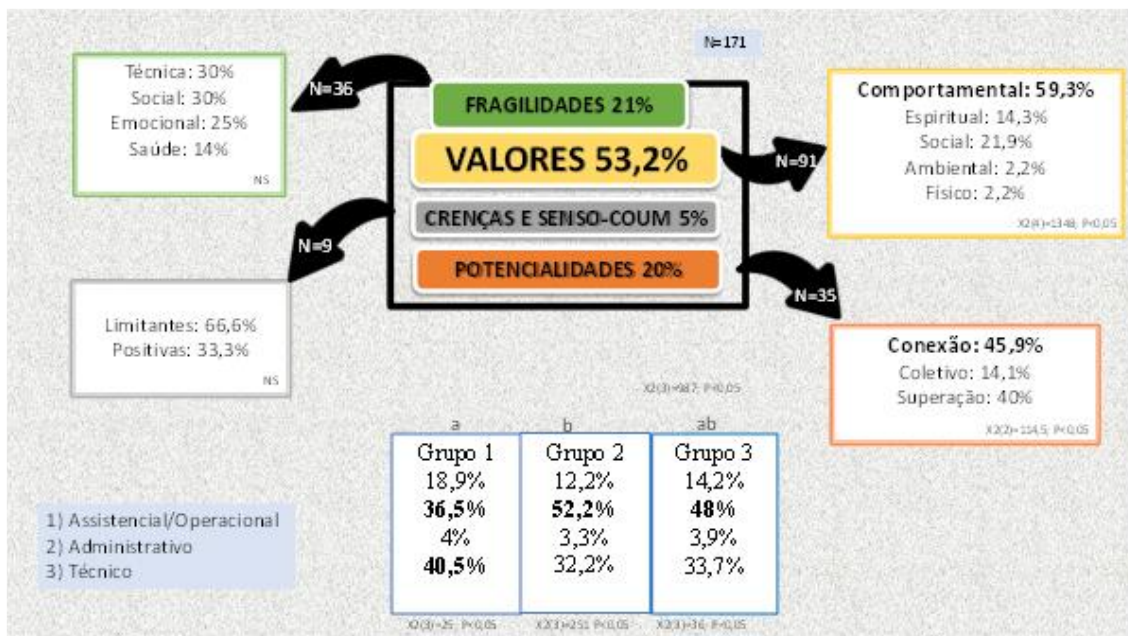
Técnica: 30%
Social: 30%
Emocional: 25%
Saúde: 14%
NS

N=36

N=171

FRAGILIDADES 21%

VALORES 53,2%

CRENÇAS E SENSO-COUM 5%

POTENCIALIDADES 20%

N=91

Comportamental: 59,3%
Espiritual: 14,3%
Social: 21,9%
Ambiental: 2,2%
Físico: 2,2%
X2(4)=1348; P<0,05

N=9

Limitantes: 66,6%
Positivas: 33,3%
NS

N=35

Conexão: 45,9%
Coletivo: 14,1%
Superação: 40%
X2(2)=114,5; P<0,05

X2(3)=987; P<0,05

| a | b | ab |
|---|---|---|
| Grupo 1 | Grupo 2 | Grupo 3 |
| 18,9% | 12,2% | 14,2% |
| **36,5%** | **52,2%** | **48%** |
| 4% | 3,3% | 3,9% |
| **40,5%** | 32,2% | 33,7% |

X2(3)=25; P<0,05 X2(3)=251; P<0,05 X2(3)=36; P<0,05

1) Assistencial/Operacional
2) Administrativo
3) Técnico